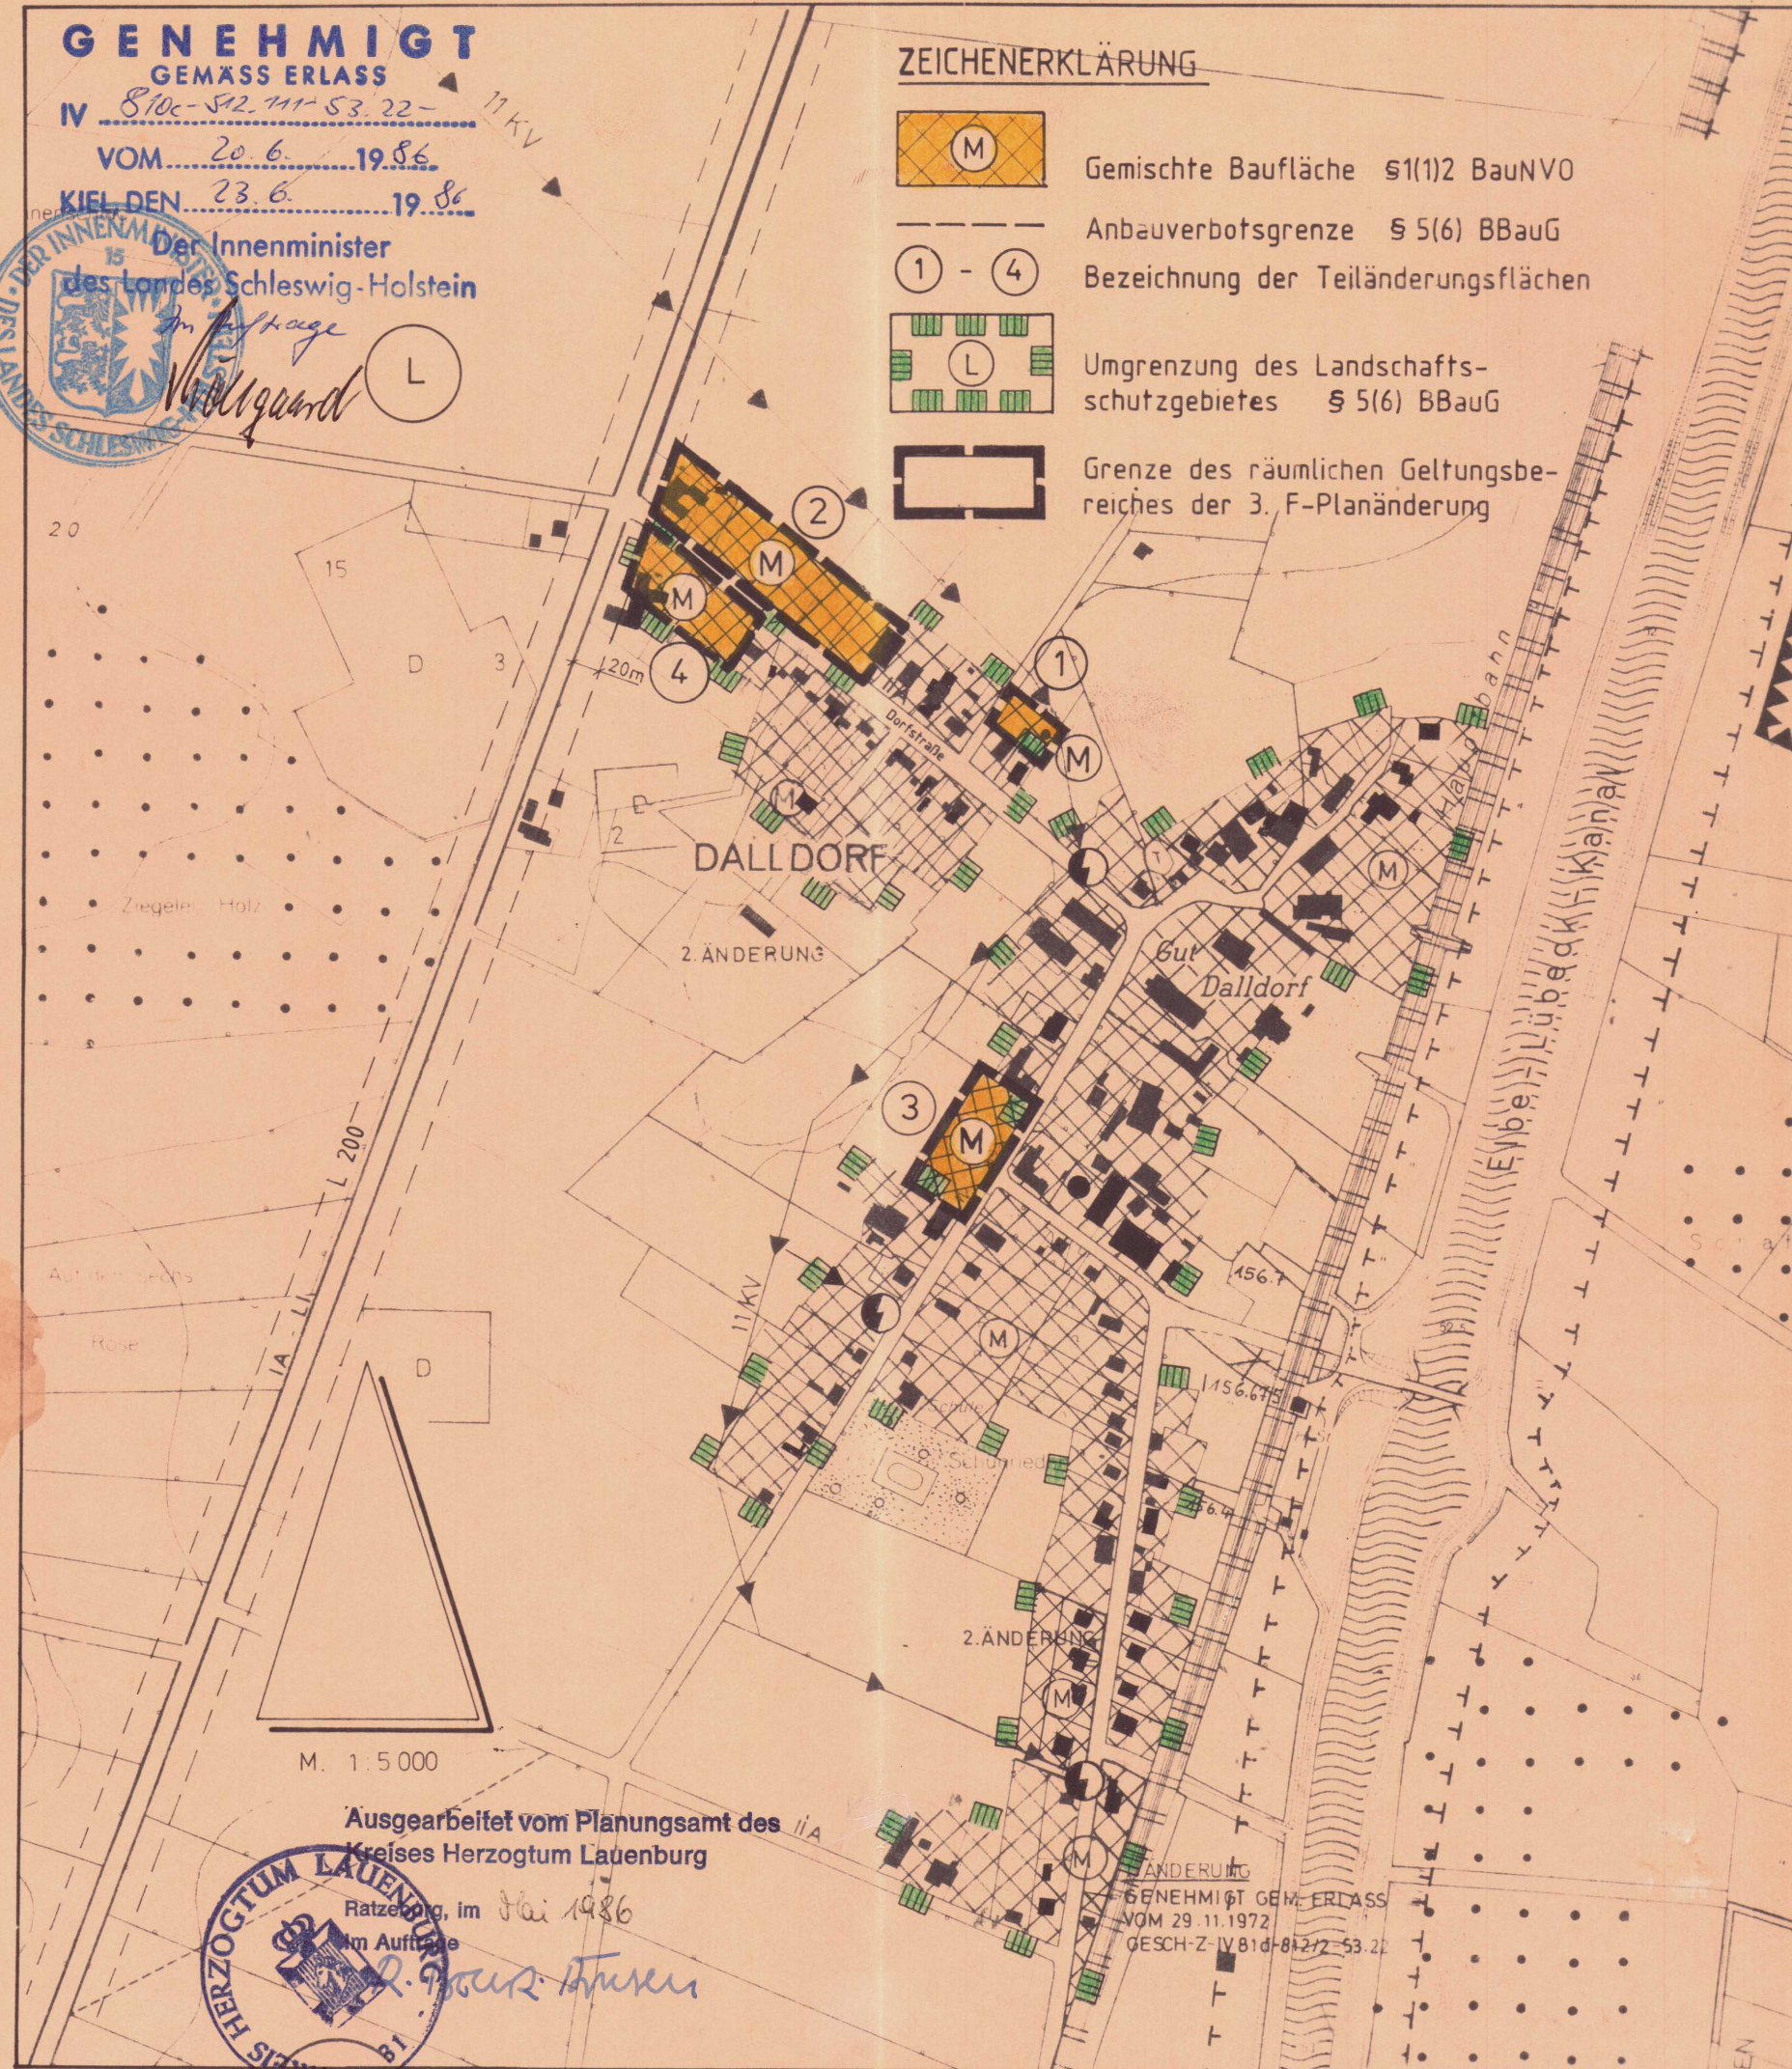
GENEHMIGT
GEMÄSS ERLASS
IV 810c-512.111-53.22-
VOM 20.6. 1986
KIEL, DEN 23.6. 1986
Der Innenminister
des Landes Schleswig-Holstein
Im Auftrage
Möllgaard

DER INNENMINISTER DES LANDES SCHLESWIG-HOLSTEIN
15

ZEICHENERKLÄRUNG
M Gemischte Baufläche §1(1)2 BauNVO
Anbauverbotsgrenze § 5(6) BBauG
1 - 4 Bezeichnung der Teiländerungsflächen
L Umgrenzung des Landschaftsschutzgebietes § 5(6) BBauG
Grenze des räumlichen Geltungsbereiches der 3. F-Planänderung

11 KV
L
20
15
D
3
20m
1
2
3
4
M
Dorfstraße
D
2
DALLDORF
Ziegelei Holz
2. ÄNDERUNG
Gut Dalldorf
Elbe-Lübeck-Kanal
Hafenbahn
156.7
156.6
11 KV
L 200
IA
Auf dem sechs
Rose
D
Schmiede
2. ÄNDERUNG
M. 1:5000
IA

Ausgearbeitet vom Planungsamt des Kreises Herzogtum Lauenburg
Ratzeburg, im Mai 1986
Im Auftrage
R. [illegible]
KREIS HERZOGTUM LAUENBURG

ÄNDERUNG
GENEHMIGT GEM. ERLASS
VOM 29.11.1972
GESCH-Z-IV 81d-812/2-53.22